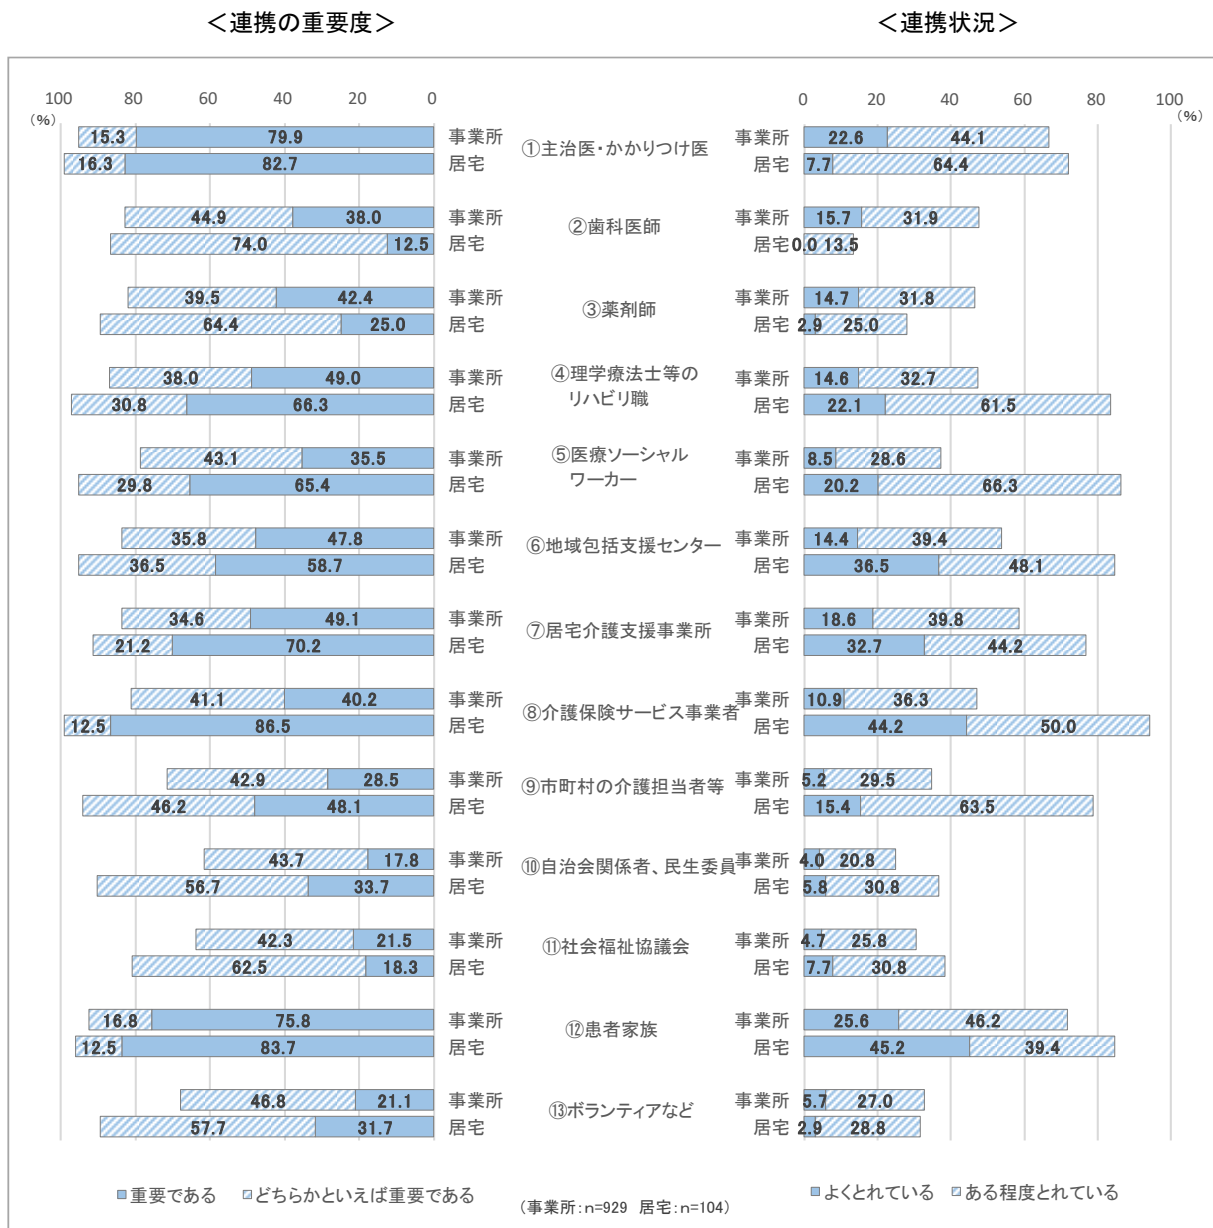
＜連携の重要度＞

＜連携状況＞

100 80 60 40 20 0
(%)

0 20 40 60 80 100
(%)

| 重要度 | | 区分 | 連携先 | 区分 | 連携状況 | |
|---|---|---|---|---|---|---|
| 15.3 | 79.9 | 事業所 | ①主治医・かかりつけ医 | 事業所 | 22.6 | 44.1 |
| 16.3 | 82.7 | 居宅 | | 居宅 | 7.7 | 64.4 |
| 44.9 | 38.0 | 事業所 | ②歯科医師 | 事業所 | 15.7 | 31.9 |
| 74.0 | 12.5 | 居宅 | | 居宅 | 0.0 | 13.5 |
| 39.5 | 42.4 | 事業所 | ③薬剤師 | 事業所 | 14.7 | 31.8 |
| 64.4 | 25.0 | 居宅 | | 居宅 | 2.9 | 25.0 |
| 38.0 | 49.0 | 事業所 | ④理学療法士等のリハビリ職 | 事業所 | 14.6 | 32.7 |
| 30.8 | 66.3 | 居宅 | | 居宅 | 22.1 | 61.5 |
| 43.1 | 35.5 | 事業所 | ⑤医療ソーシャルワーカー | 事業所 | 8.5 | 28.6 |
| 29.8 | 65.4 | 居宅 | | 居宅 | 20.2 | 66.3 |
| 35.8 | 47.8 | 事業所 | ⑥地域包括支援センター | 事業所 | 14.4 | 39.4 |
| 36.5 | 58.7 | 居宅 | | 居宅 | 36.5 | 48.1 |
| 34.6 | 49.1 | 事業所 | ⑦居宅介護支援事業所 | 事業所 | 18.6 | 39.8 |
| 21.2 | 70.2 | 居宅 | | 居宅 | 32.7 | 44.2 |
| 41.1 | 40.2 | 事業所 | ⑧介護保険サービス事業者 | 事業所 | 10.9 | 36.3 |
| 12.5 | 86.5 | 居宅 | | 居宅 | 44.2 | 50.0 |
| 42.9 | 28.5 | 事業所 | ⑨市町村の介護担当者等 | 事業所 | 5.2 | 29.5 |
| 46.2 | 48.1 | 居宅 | | 居宅 | 15.4 | 63.5 |
| 43.7 | 17.8 | 事業所 | ⑩自治会関係者、民生委員 | 事業所 | 4.0 | 20.8 |
| 56.7 | 33.7 | 居宅 | | 居宅 | 5.8 | 30.8 |
| 42.3 | 21.5 | 事業所 | ⑪社会福祉協議会 | 事業所 | 4.7 | 25.8 |
| 62.5 | 18.3 | 居宅 | | 居宅 | 7.7 | 30.8 |
| 16.8 | 75.8 | 事業所 | ⑫患者家族 | 事業所 | 25.6 | 46.2 |
| 12.5 | 83.7 | 居宅 | | 居宅 | 45.2 | 39.4 |
| 46.8 | 21.1 | 事業所 | ⑬ボランティアなど | 事業所 | 5.7 | 27.0 |
| 57.7 | 31.7 | 居宅 | | 居宅 | 2.9 | 28.8 |

■重要である ▨どちらかといえば重要である

(事業所：n=929 居宅：n=104)

■よくとれている ▨ある程度とれている